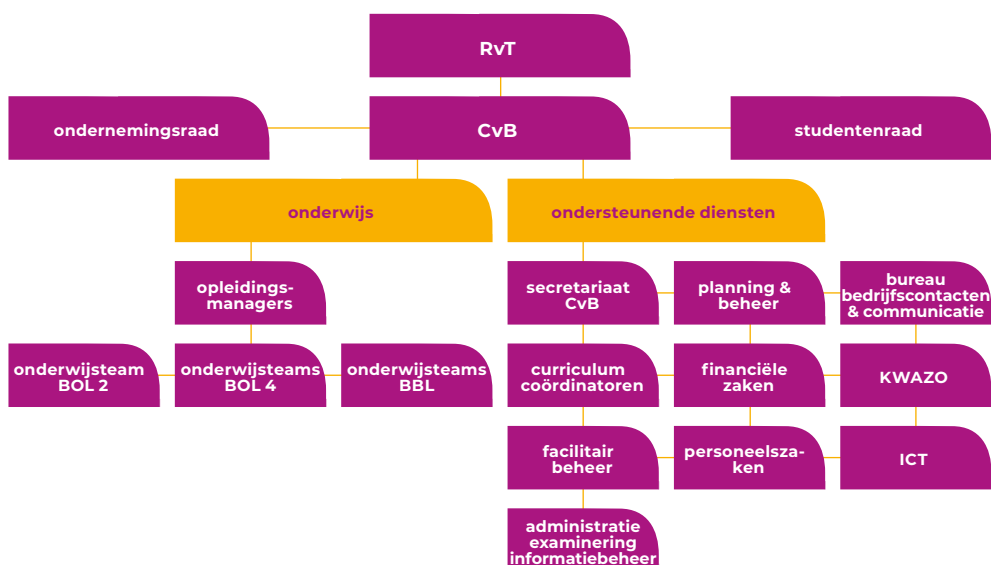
RvT

ondernemingsraad

CvB

studentenraad

onderwijs

ondersteunende diensten

opleidingsmanagers

onderwijsteam BOL 2

onderwijsteams BOL 4

onderwijsteams BBL

secretariaat CvB

planning & beheer

bureau bedrijfscontacten & communicatie

curriculum coördinatoren

financiële zaken

KWAZO

facilitair beheer

personeelszaken

ICT

administratie examinering informatiebeheer